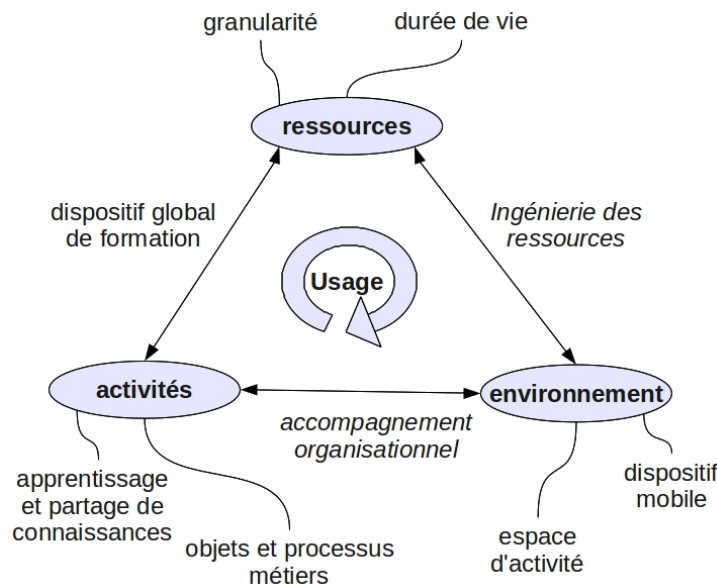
granularité

durée de vie

ressources

dispositif global de formation

Ingénierie des ressources

Usage

activités

environnement

accompagnement organisationnel

apprentissage et partage de connaissances

objets et processus métiers

espace d'activité

dispositif mobile